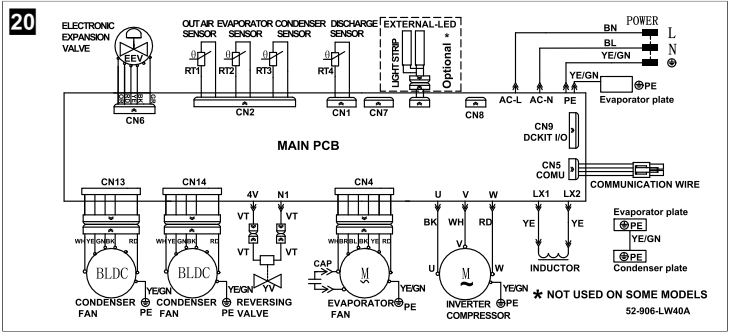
20

ELECTRONIC EXPANSION VALVE

EEV

CN6

OUT AIR SENSOR

EVAPORATOR SENSOR

CONDENSER SENSOR

DISCHARGE SENSOR

RT1 RT2 RT3 RT4

CN2

CN1 CN7

EXTERNAL-LED

LIGHT STRIP

Optional *

CN8

BN BL YE/GN

POWER

L N ⊕

YE/GN

⊕PE

Evaporator plate

AC-L AC-N PE

CN9 DCKIT I/O

MAIN PCB

CN5 COMU

COMMUNICATION WIRE

CN13 CN14 4V N1 CN4 U V W LX1 LX2

WH YE GN BK RD

WH YE GN BK RD

VT VT

VT VT

YV

WH BK BL BN YE RD

BK WH RD

YE YE

BLDC BLDC

CAP

M

M

U V W

INDUCTOR

Evaporator plate

⊕PE

YE/GN

⊕PE

Condenser plate

YE/GN PE

YE/GN PE

YE/GN

YE/GN

YE/GN PE

CONDENSER FAN

CONDENSER FAN

REVERSING VALVE

EVAPORATOR FAN

INVERTER COMPRESSOR

* NOT USED ON SOME MODELS

52-906-LW40A